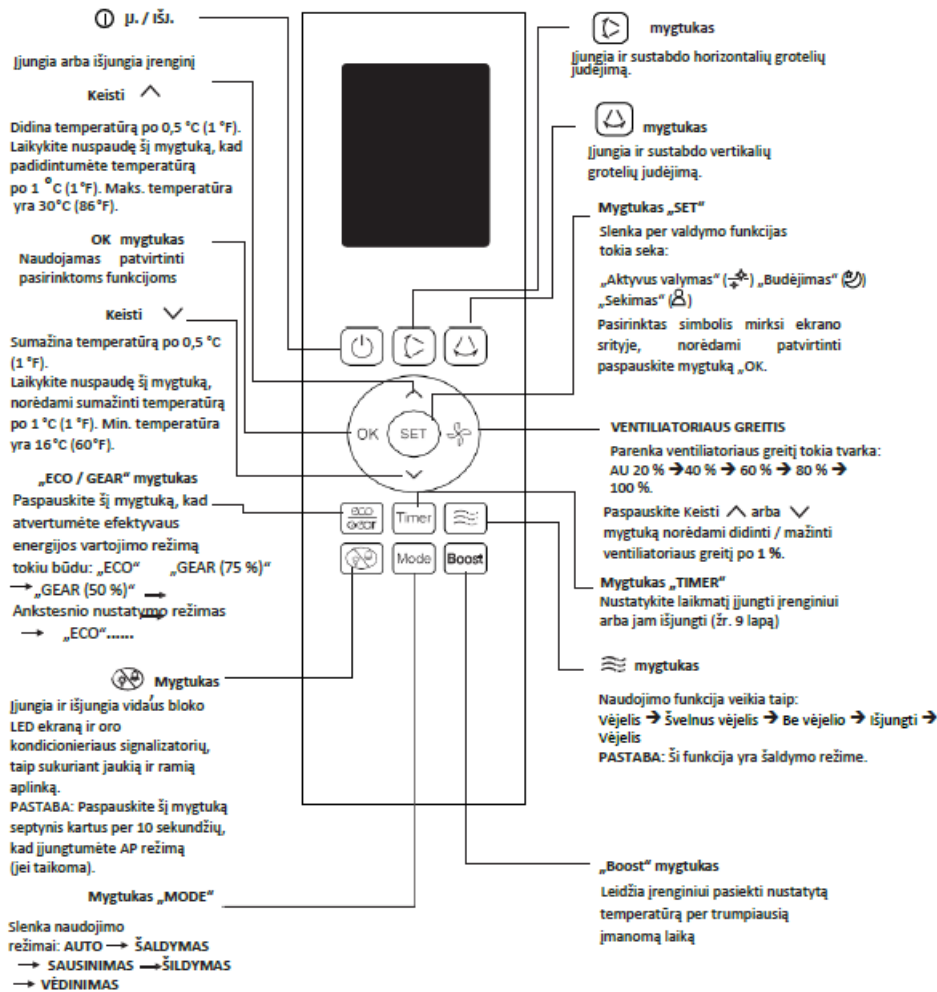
Įj. / Išj.

Įjungia arba išjungia įrenginį

Keisti ∧

Didina temperatūrą po 0,5 °C (1 °F). Laikykite nuspaudę šį mygtuką, kad padidintumėte temperatūrą po 1 °C (1 °F). Maks. temperatūra yra 30°C (86°F).

OK mygtukas
Naudojamas patvirtinti pasirinktoms funkcijoms

Keisti ∨

Sumažina temperatūrą po 0,5 °C (1 °F).
Laikykite nuspaudę šį mygtuką, norėdami sumažinti temperatūrą po 1 °C (1 °F). Min. temperatūra yra 16°C (60°F).

„ECO / GEAR" mygtukas
Paspauskite šį mygtuką, kad atvertumėte efektyvaus energijos vartojimo režimą tokiu būdu: „ECO" → „GEAR (75 %)" → „GEAR (50 %)" → Ankstesnio nustatymo režimas → „ECO"......

Mygtukas

Įjungia ir išjungia vidaus bloko LED ekraną ir oro kondicionieriaus signalizatorių, taip sukuriant jaukią ir ramią aplinką.
PASTABA: Paspauskite šį mygtuką septynis kartus per 10 sekundžių, kad įjungtumėte AP režimą (jei taikoma).

Mygtukas „MODE"

Slenka naudojimo režimai: AUTO → ŠALDYMAS → SAUSINIMAS → ŠILDYMAS → VĖDINIMAS

mygtukas

Įjungia ir sustabdo horizontalių grotelių judėjimą.

mygtukas

Įjungia ir sustabdo vertikalių grotelių judėjimą.

Mygtukas „SET"
Slenka per valdymo funkcijas tokia seka:
„Aktyvus valymas" () „Budėjimas" () „Sekimas" ()
Pasirinktas simbolis mirksi ekrano srityje, norėdami patvirtinti paspauskite mygtuką „OK.

VENTILIATORIAUS GREITIS
Parenka ventiliatoriaus greitį tokia tvarka: AU 20 % → 40 % → 60 % → 80 % → 100 %.
Paspauskite Keisti ∧ arba ∨ mygtuką norėdami didinti / mažinti ventiliatoriaus greitį po 1 %.

Mygtukas „TIMER"
Nustatykite laikmatį įjungti įrenginiui arba jam išjungti (žr. 9 lapą)

mygtukas

Naudojimo funkcija veikia taip:
Vėjelis → Švelnus vėjelis → Be vėjelio → Išjungti → Vėjelis
PASTABA: Ši funkcija yra šaldymo režime.

„Boost" mygtukas
Leidžia įrenginiui pasiekti nustatytą temperatūrą per trumpiausią įmanomą laiką

OK
SET
eco gear
Timer
Mode
Boost